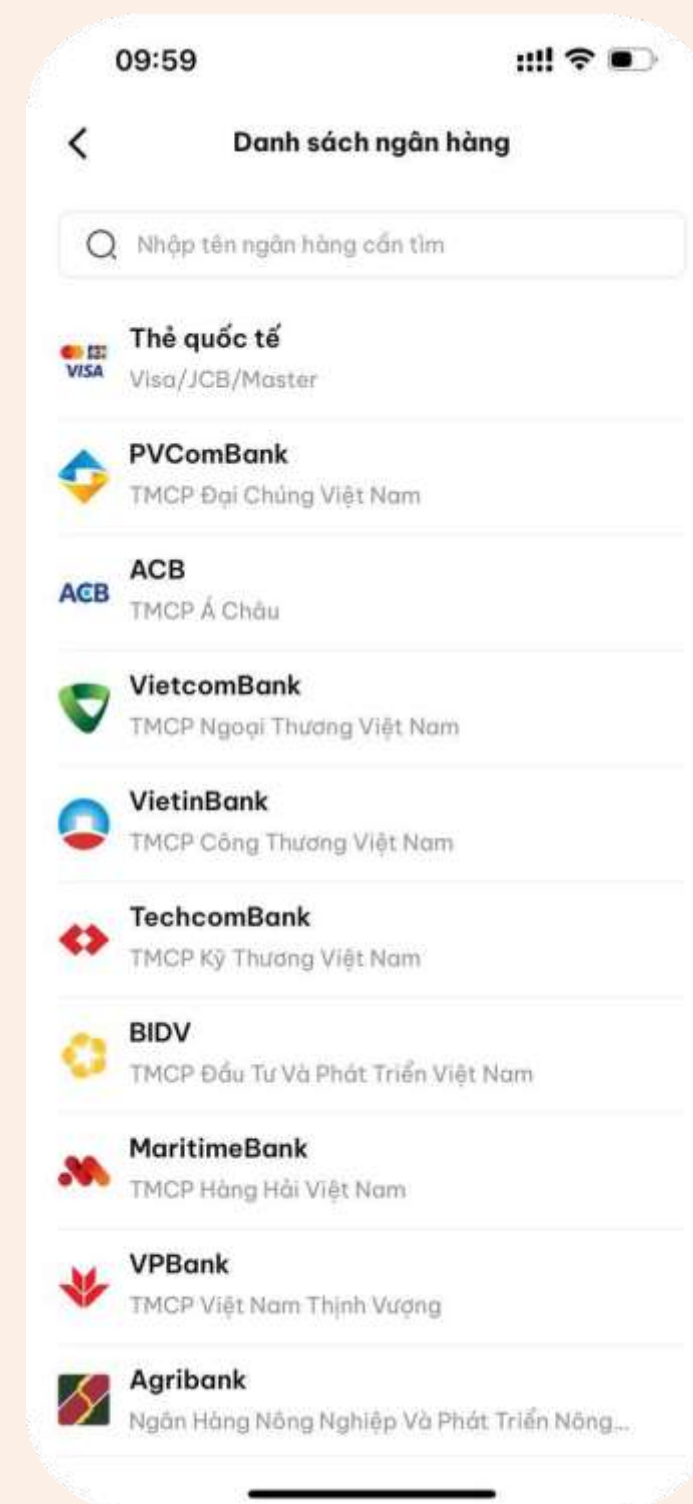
09:59

<

Danh sách ngân hàng

Nhập tên ngân hàng cần tìm

VISA
Thẻ quốc tế
Visa/JCB/Master

PVComBank
TMCP Đại Chúng Việt Nam

ACB
ACB
TMCP Á Châu

VietcomBank
TMCP Ngoại Thương Việt Nam

VietinBank
TMCP Công Thương Việt Nam

TechcomBank
TMCP Kỹ Thương Việt Nam

BIDV
TMCP Đầu Tư Và Phát Triển Việt Nam

MaritimeBank
TMCP Hàng Hải Việt Nam

VPBank
TMCP Việt Nam Thịnh Vượng

Agribank
Ngân Hàng Nông Nghiệp Và Phát Triển Nông...